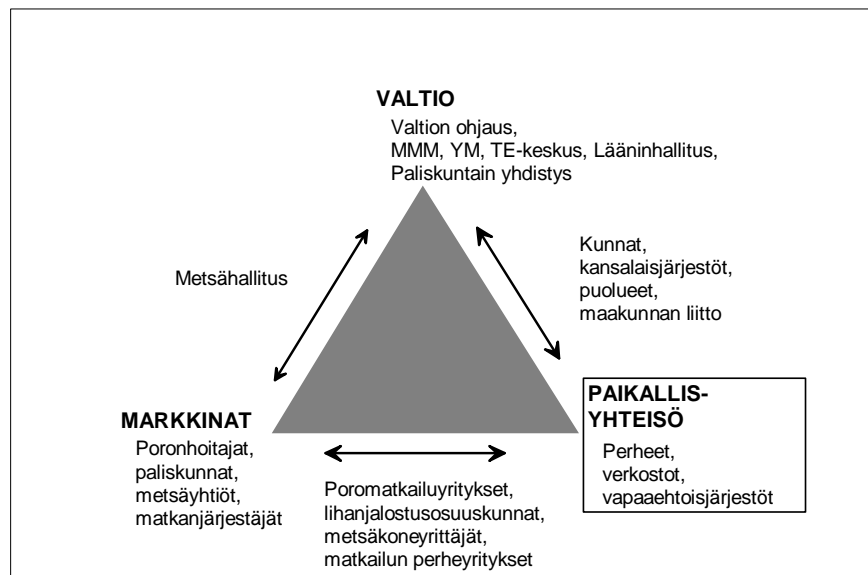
VALTIO
Valtion ohjaus,
MMM, YM, TE-keskus, Lääninhallitus,
Paliskuntain yhdistys

Metsähallitus

Kunnat,
kansalaisjärjestöt,
puolueet,
maakunnan liitto

MARKKINAT
Poronhoitajat,
paliskunnat,
metsäyhtiöt,
matkanjärjestäjät

PAIKALLISYHTEISÖ
Perheet,
verkostot,
vapaaehtoisjärjestöt

Poromatkailuyritykset,
lihanjalostusosuuskunnat,
metsäkoneyrittäjät,
matkailun perheyritykset